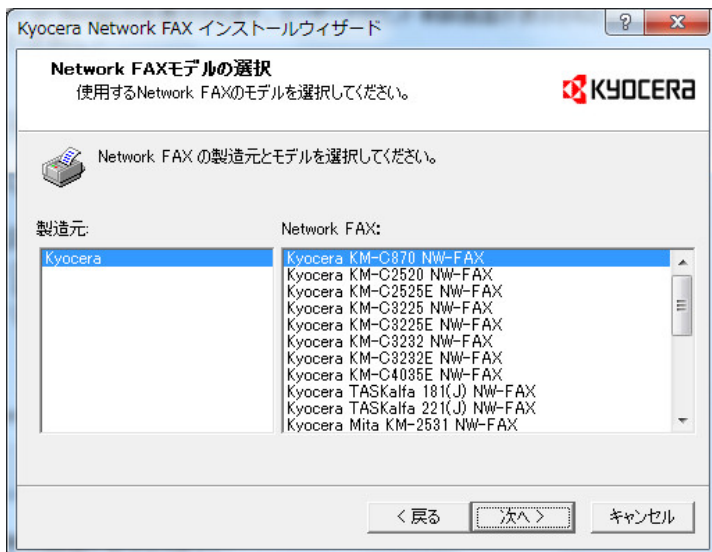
Kyocera Network FAX インストールウィザード

?

x

Network FAXモデルの選択

使用するNetwork FAXのモデルを選択してください。

KYOCERA

Network FAX の製造元とモデルを選択してください。

製造元:

Kyocera

Network FAX:

Kyocera KM-C870 NW-FAX
Kyocera KM-C2520 NW-FAX
Kyocera KM-C2525E NW-FAX
Kyocera KM-C3225 NW-FAX
Kyocera KM-C3225E NW-FAX
Kyocera KM-C3232 NW-FAX
Kyocera KM-C3232E NW-FAX
Kyocera KM-C4035E NW-FAX
Kyocera TASKalfa 181(J) NW-FAX
Kyocera TASKalfa 221(J) NW-FAX
Kyocera Mita KM-2531 NW-FAX

< 戻る

次へ >

キャンセル